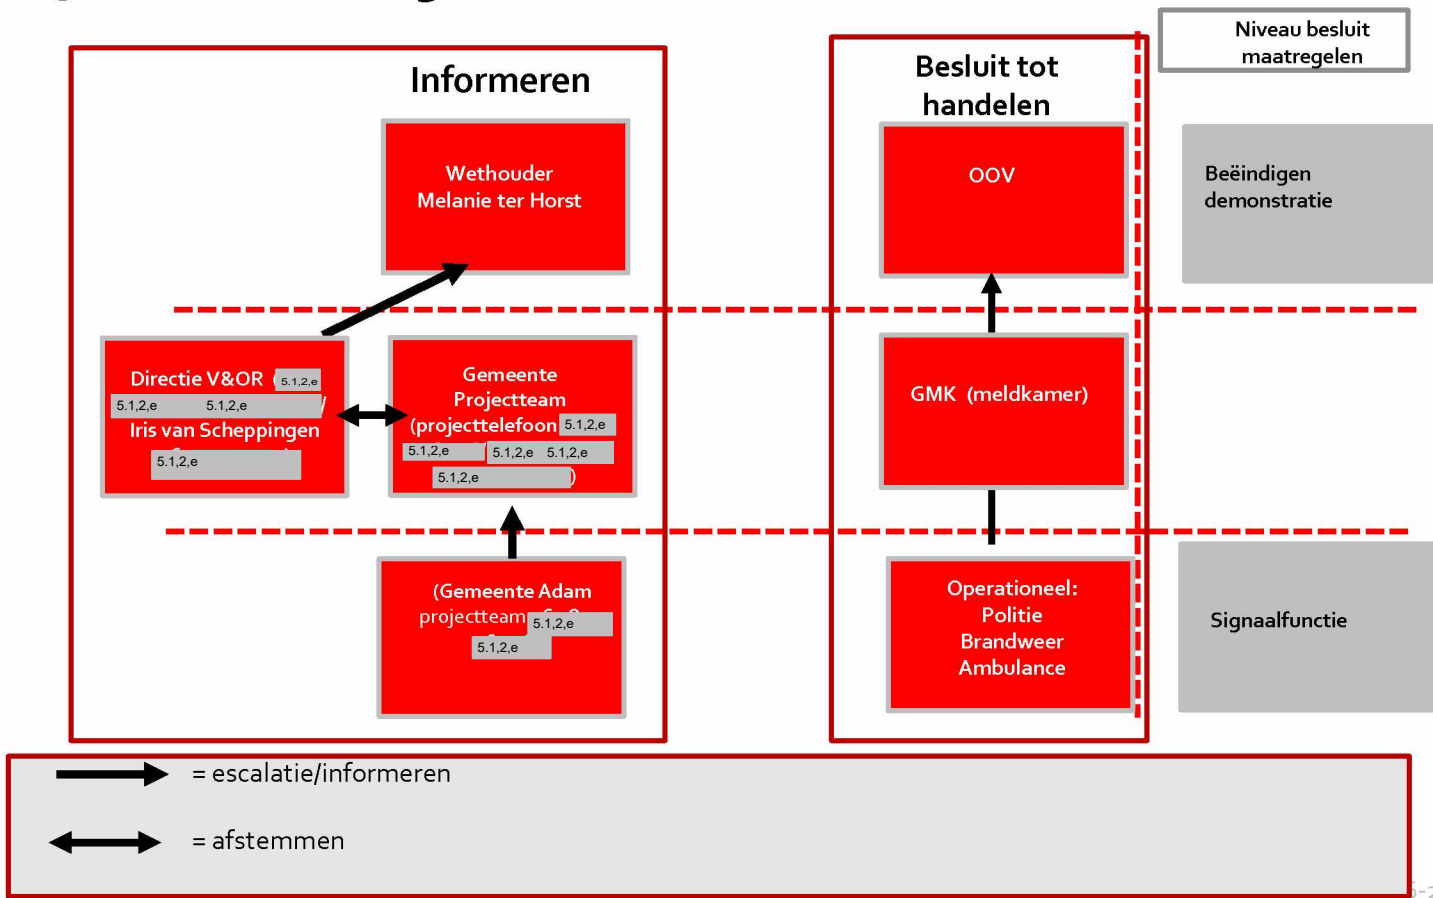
Niveau besluit maatregelen

Informeren

Wethouder
Melanie ter Horst

Directie V&OR 5.1,2,e
5.1,2,e 5.1,2,e
Iris van Scheppingen
5.1,2,e

Gemeente
Projectteam
(projecttelefoon 5.1,2,e
5.1,2,e 5.1,2,e 5.1,2,e
5.1,2,e )

(Gemeente Adam
projectteam 5.1,2,e
5.1,2,e

Besluit tot handelen

OOV

GMK (meldkamer)

Operationeel:
Politie
Brandweer
Ambulance

Beëindigen demonstratie

Signaalfunctie

= escalatie/informeren

= afstemmen